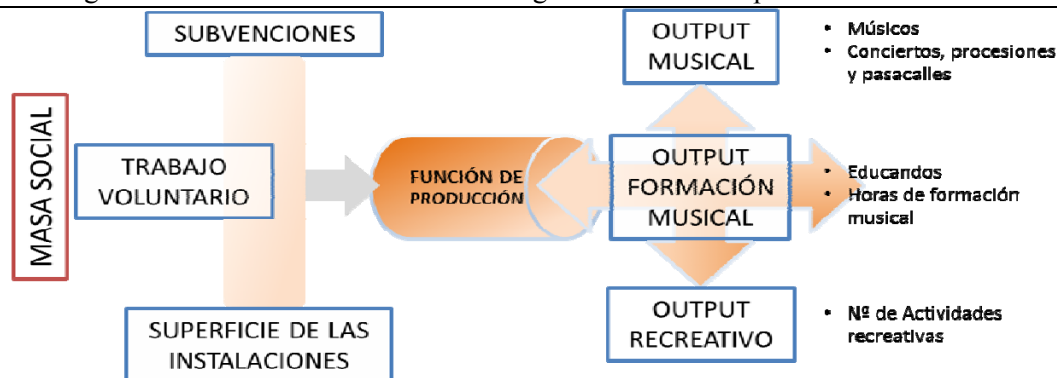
MASA SOCIAL

SUBVENCIONES

TRABAJO VOLUNTARIO

SUPERFICIE DE LAS INSTALACIONES

FUNCIÓN DE PRODUCCIÓN

OUTPUT MUSICAL

- Músicos
- Conciertos, procesiones y pasacalles

OUTPUT FORMACIÓN MUSICAL

- Educandos
- Horas de formación musical

OUTPUT RECREATIVO

- Nº de Actividades recreativas